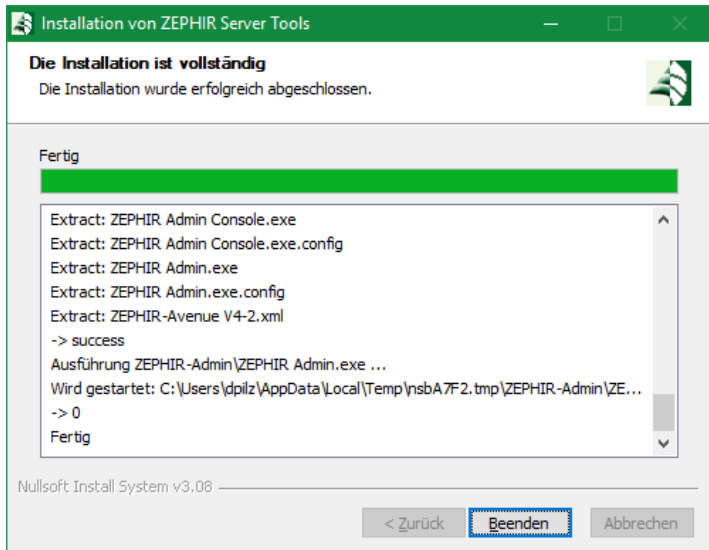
Installation von ZEPHIR Server Tools

Die Installation ist vollständig
Die Installation wurde erfolgreich abgeschlossen.

Fertig

Extract: ZEPHIR Admin Console.exe
Extract: ZEPHIR Admin Console.exe.config
Extract: ZEPHIR Admin.exe
Extract: ZEPHIR Admin.exe.config
Extract: ZEPHIR-Avenue V4-2.xml
-> success
Ausführung ZEPHIR-Admin\ZEPHIR Admin.exe ...
Wird gestartet: C:\Users\dpilz\AppData\Local\Temp\nsbA7F2.tmp\ZEPHIR-Admin\ZE...
-> 0
Fertig

Nullsoft Install System v3.08

< Zurück | Beenden | Abbrechen